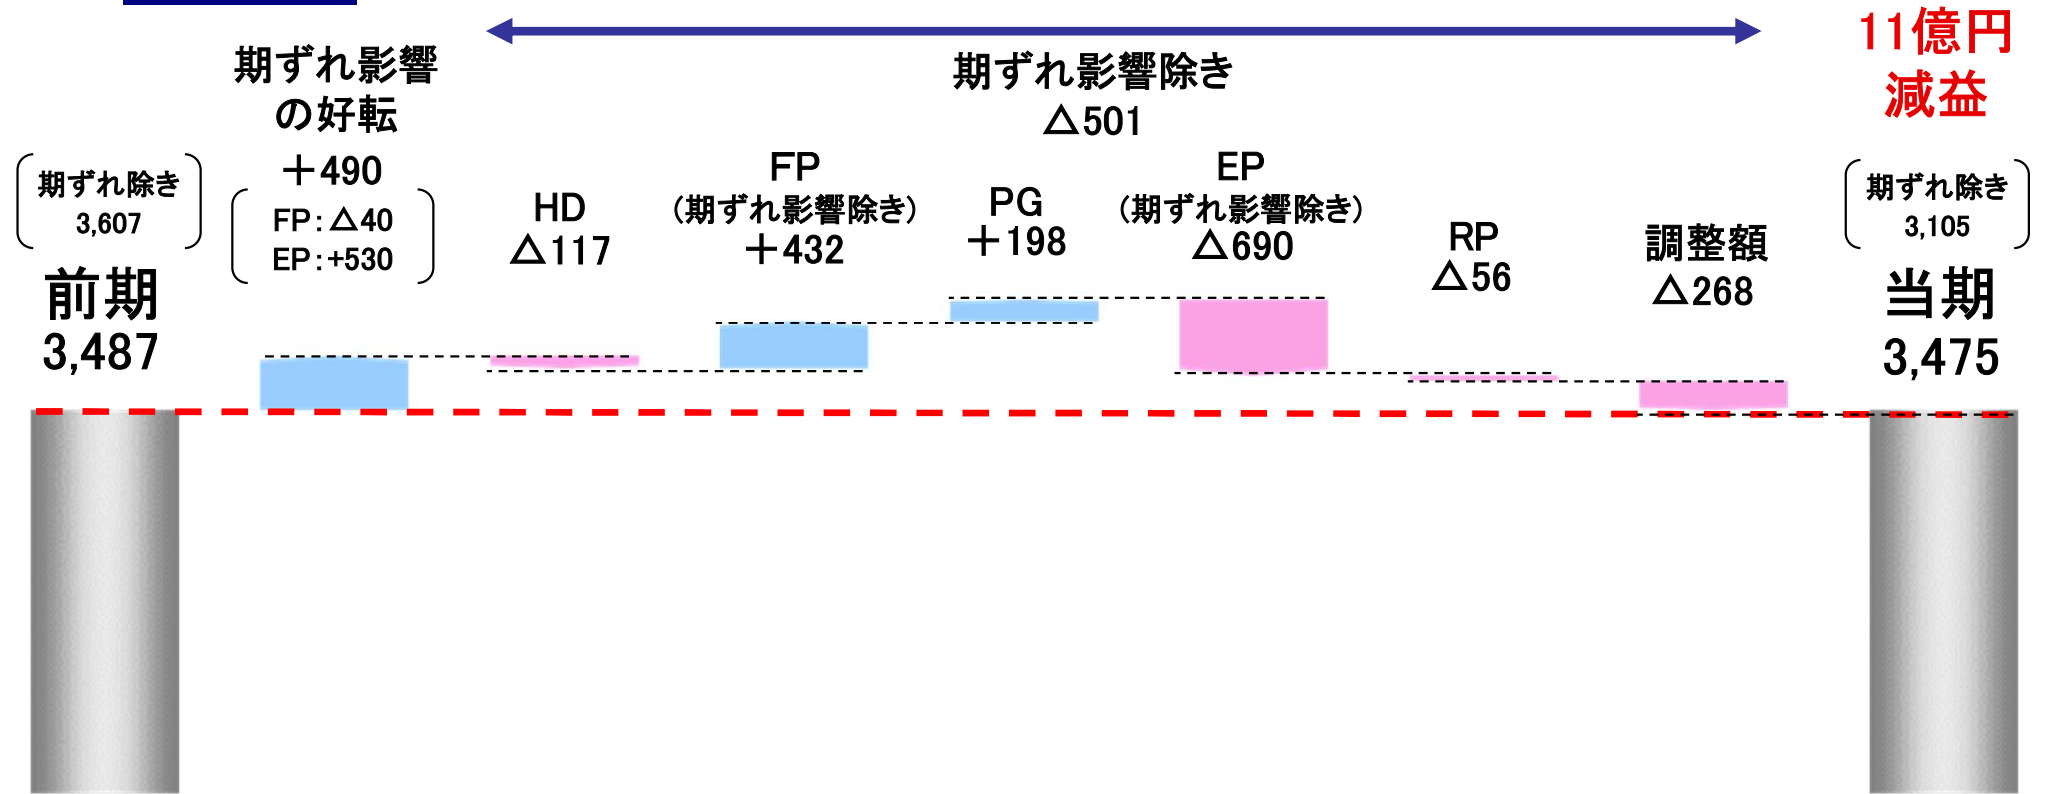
期ずれ影響の好転
＋490
FP：△40
EP：+530

期ずれ影響除き
△501

11億円
減益

期ずれ除き
3,607

前期
3,487

HD
△117

FP
（期ずれ影響除き）
＋432

PG
＋198

EP
（期ずれ影響除き）
△690

RP
△56

調整額
△268

期ずれ除き
3,105

当期
3,475